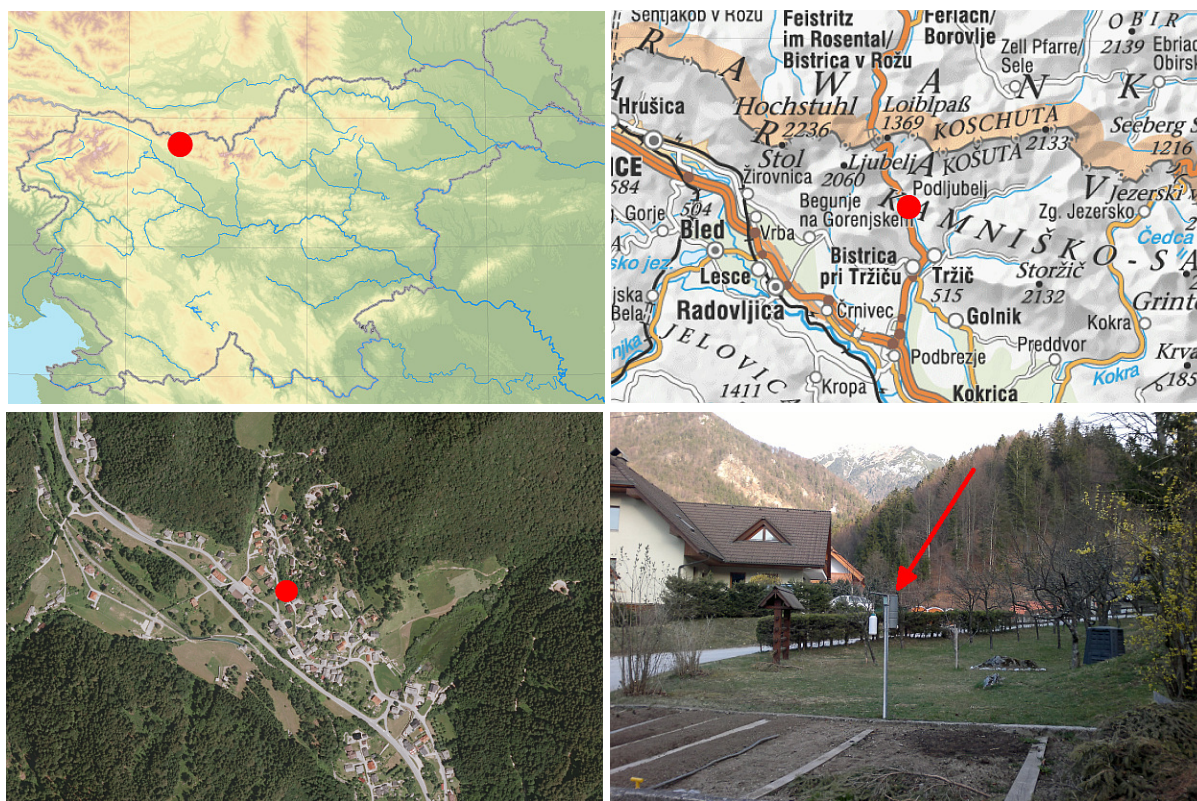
Šentjakob v Rožu
Feistritz im Rosental/ Bistrica v Rožu
Ferlach/ Borovlje
Zell Pfarre/ Sele
OBIR 2139
Ebriach/ Obirsko
R A W A N K
Hrušica
Hochstuhl 2236
Loiblpaß 1369
KOSCHUTA
KOŠUTA 2133
Seeberg S 1216
Stol
Ljubelj
ICE 584
Žirovnica
2060
Podljubelj
V
Jezerski v
Gorje
504
Begunje na Gorenjskem
Zg. Jezersko
Bled
Vrba
KAMNIŠKO-SA
Čedca
sko jez.
Lesce
Bistrica pri Tržiču
Tržič
Storžič
Radovljica
515
2132
Grinto
jska Bela
Črnivec
Golnik
Kokra
njika
JELOVICA
Podbrezje
Preddvor
Krva
1411
Kropa
Kokra
185
Kokrica